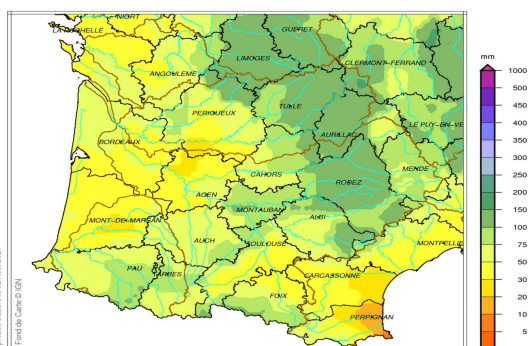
NIORT
LA ROCHELLE
GUERET
ANGOULEME
LIMOGES
CLERMONT-FERRAND
PERIGUEUX
TULLE
AURILLAC
LE PUY-EN-VE
BORDEAUX
CAHORS
MENDE
RODEZ
AGEN
MONTAUBAN
MONT-DE-MARSAN
ALBI
AUCH
TOULOUSE
MONTPELLIE
PAU
TARBES
CARCASSONNE
FOIX
PERPIGNAN
Fond de Carte © IGN
mm
1000
500
450
400
350
300
250
200
150
100
75
50
40
30
20
10
5